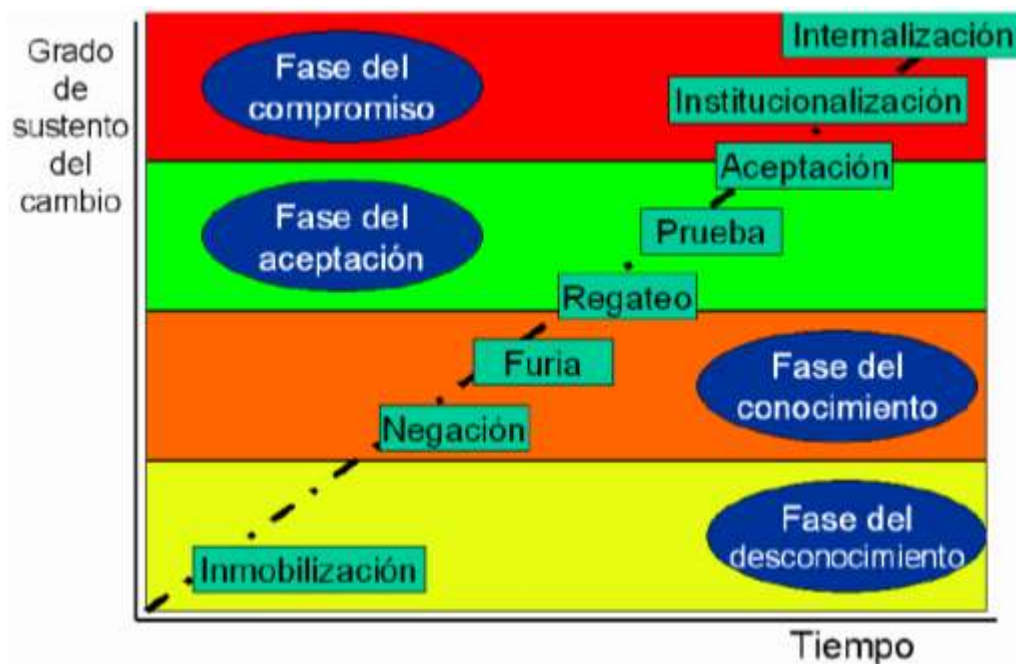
Grado de sustento del cambio

Fase del compromiso

Internalización

Institucionalización

Aceptación

Fase del aceptación

Prueba

Regateo

Furia

Fase del conocimiento

Negación

Fase del desconocimiento

Inmobilización

Tiempo